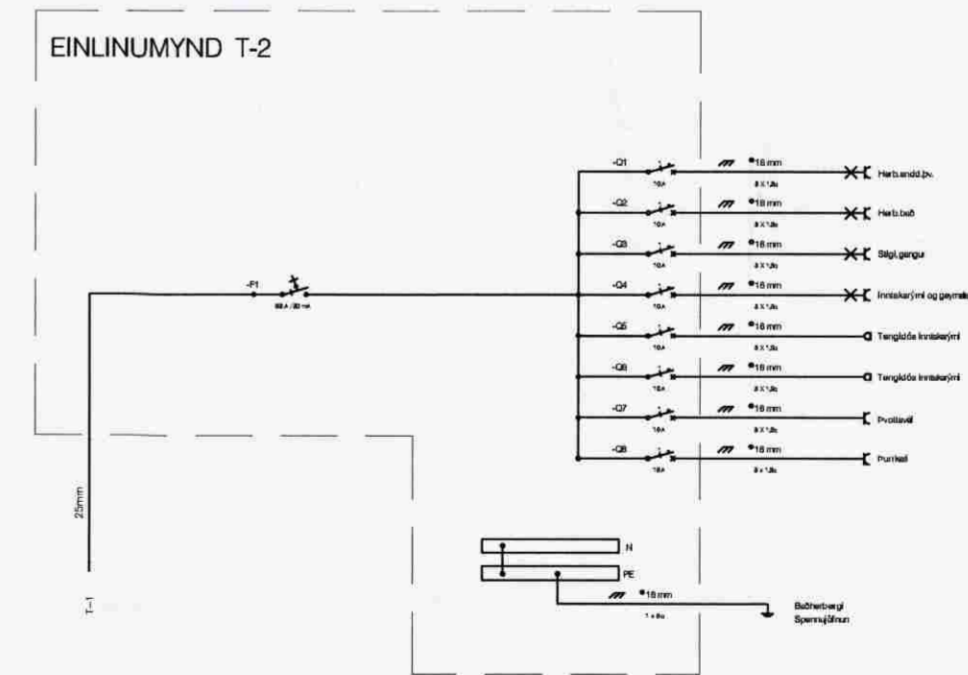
EINLINUMYND T-2

-F1
63 A / 30 mA

-Q1
10A
16 mm
3 X 1,5
Herb.endd.þv.

-Q2
10A
16 mm
3 X 1,5
Herb.bað

-Q3
10A
16 mm
3 X 1,5
Stigi,gangur

-Q4
10A
16 mm
3 X 1,5
Inntakerými og geymsla

-Q5
10A
16 mm
3 X 1,5
Tenglkóa inntakerými

-Q6
10A
16 mm
3 X 1,5
Tenglkóa inntakerými

-Q7
10A
16 mm
3 X 1,5
Þvottavél

-Q8
10A
16 mm
3 x 1,5
Þurrkari

25mm

T-1

N
PE
16 mm
1 x 6
Baðherbergi
Spennujöfnun